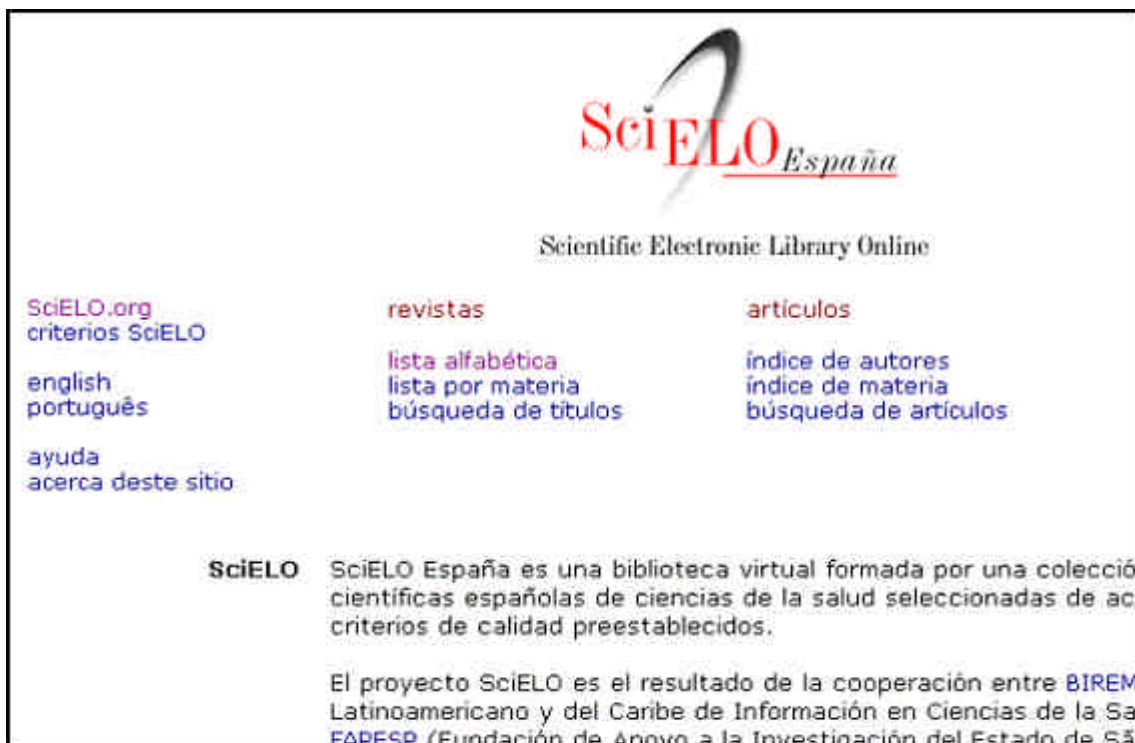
SciELO España

Scientific Electronic Library Online

SciELO.org
criterios SciELO

english
português

ayuda
acerca deste sitio

revistas

lista alfabética
lista por materia
búsqueda de títulos

artículos

índice de autores
índice de materia
búsqueda de artículos

SciELO SciELO España es una biblioteca virtual formada por una colecció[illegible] científicas españolas de ciencias de la salud seleccionadas de ac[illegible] criterios de calidad preestablecidos.

El proyecto SciELO es el resultado de la cooperación entre BIREM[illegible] Latinoamericano y del Caribe de Información en Ciencias de la Sa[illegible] FAPESP (Fundación de Apoyo a la Investigación del Estado de Sã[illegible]